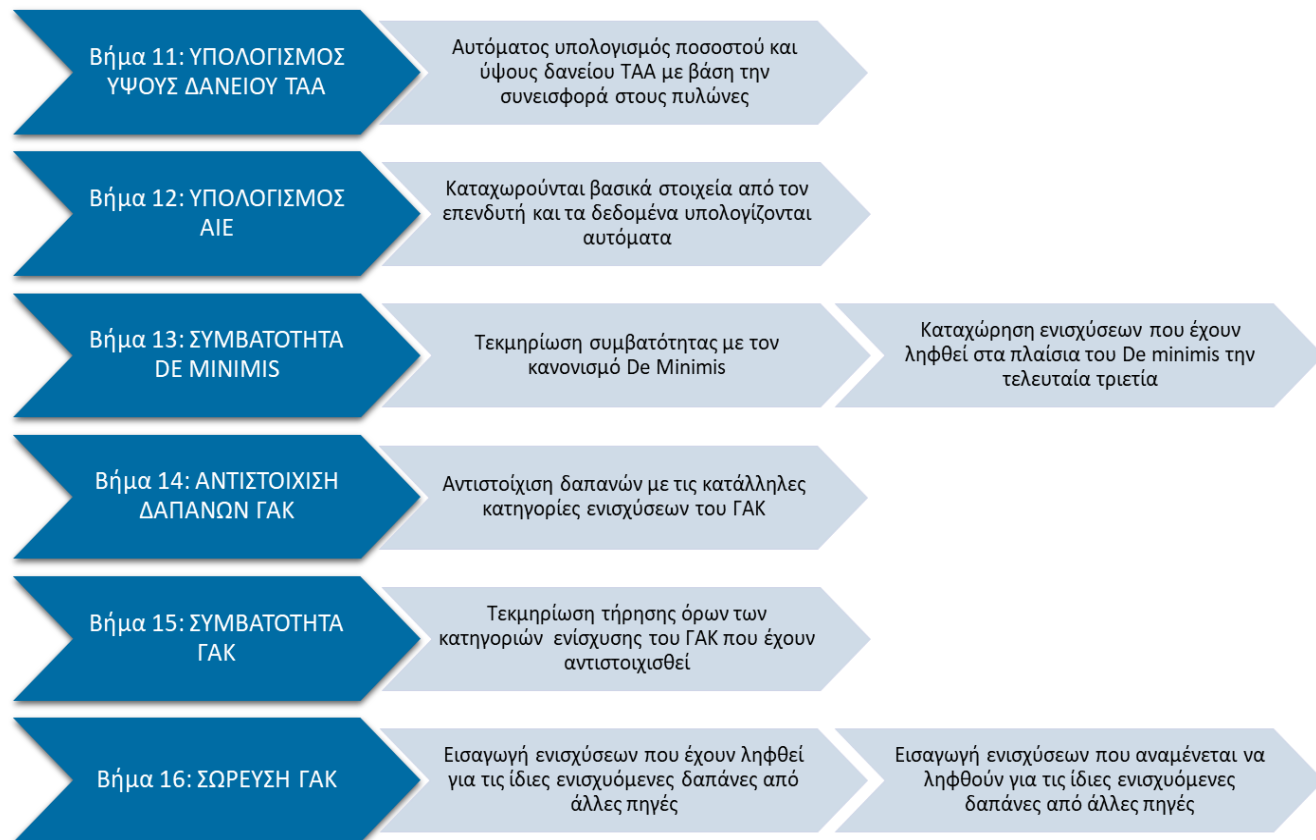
Βήμα 11: ΥΠΟΛΟΓΙΣΜΟΣ ΥΨΟΥΣ ΔΑΝΕΙΟΥ ΤΑΑ

Αυτόματος υπολογισμός ποσοστού και ύψους δανείου ΤΑΑ με βάση την συνεισφορά στους πυλώνες

Βήμα 12: ΥΠΟΛΟΓΙΣΜΟΣ ΑΙΕ

Καταχωρούνται βασικά στοιχεία από τον επενδυτή και τα δεδομένα υπολογίζονται αυτόματα

Βήμα 13: ΣΥΜΒΑΤΟΤΗΤΑ DE MINIMIS

Τεκμηρίωση συμβατότητας με τον κανονισμό De Minimis

Καταχώρηση ενισχύσεων που έχουν ληφθεί στα πλαίσια του De minimis την τελευταία τριετία

Βήμα 14: ΑΝΤΙΣΤΟΙΧΙΣΗ ΔΑΠΑΝΩΝ ΓΑΚ

Αντιστοίχιση δαπανών με τις κατάλληλες κατηγορίες ενισχύσεων του ΓΑΚ

Βήμα 15: ΣΥΜΒΑΤΟΤΗΤΑ ΓΑΚ

Τεκμηρίωση τήρησης όρων των κατηγοριών ενίσχυσης του ΓΑΚ που έχουν αντιστοιχισθεί

Βήμα 16: ΣΩΡΕΥΣΗ ΓΑΚ

Εισαγωγή ενισχύσεων που έχουν ληφθεί για τις ίδιες ενισχυόμενες δαπάνες από άλλες πηγές

Εισαγωγή ενισχύσεων που αναμένεται να ληφθούν για τις ίδιες ενισχυόμενες δαπάνες από άλλες πηγές